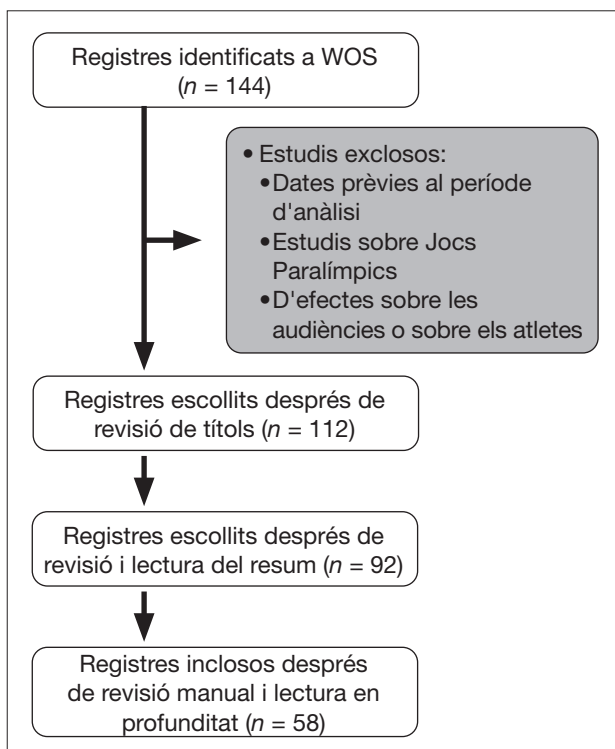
Registres identificats a WOS ($n$ = 144)

• Estudis exclosos:
• Dates prèvies al període d'anàlisi
• Estudis sobre Jocs Paralímpics
• D'efectes sobre les audiències o sobre els atletes

Registres escollits després de revisió de títols ($n$ = 112)

Registres escollits després de revisió i lectura del resum ($n$ = 92)

Registres inclosos després de revisió manual i lectura en profunditat ($n$ = 58)